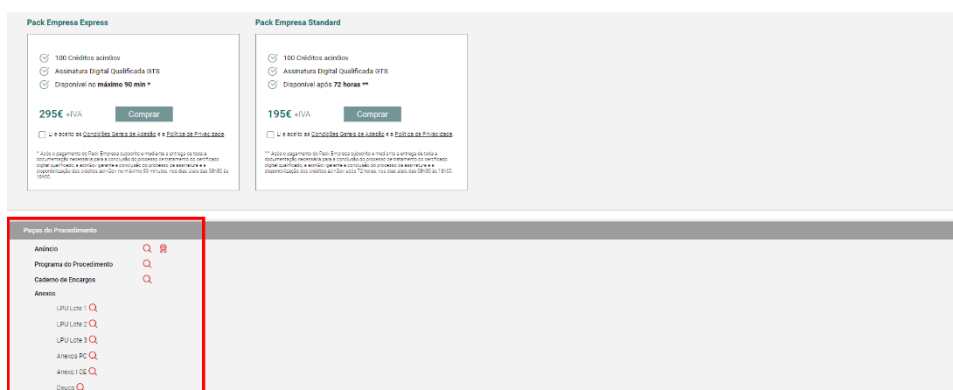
Pack Empresa Express

100 Créditos acinGov

Assinatura Digital Qualificada GTS

Disponível no máximo 90 min *

295€ +IVA

Comprar

Li e aceito as Condições Gerais de Adesão e a Política de Privacidade

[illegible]

Pack Empresa Standard

100 Créditos acinGov

Assinatura Digital Qualificada GTS

Disponível após 72 horas **

195€ +IVA

Comprar

Li e aceito as Condições Gerais de Adesão e a Política de Privacidade

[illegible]

Peças do Procedimento

Anúncio

Programa do Procedimento

Caderno de Encargos

Anexos

LPU Lote 1

LPU Lote 2

LPU Lote 3

Anexo PC

Anexo I CE

Deuco